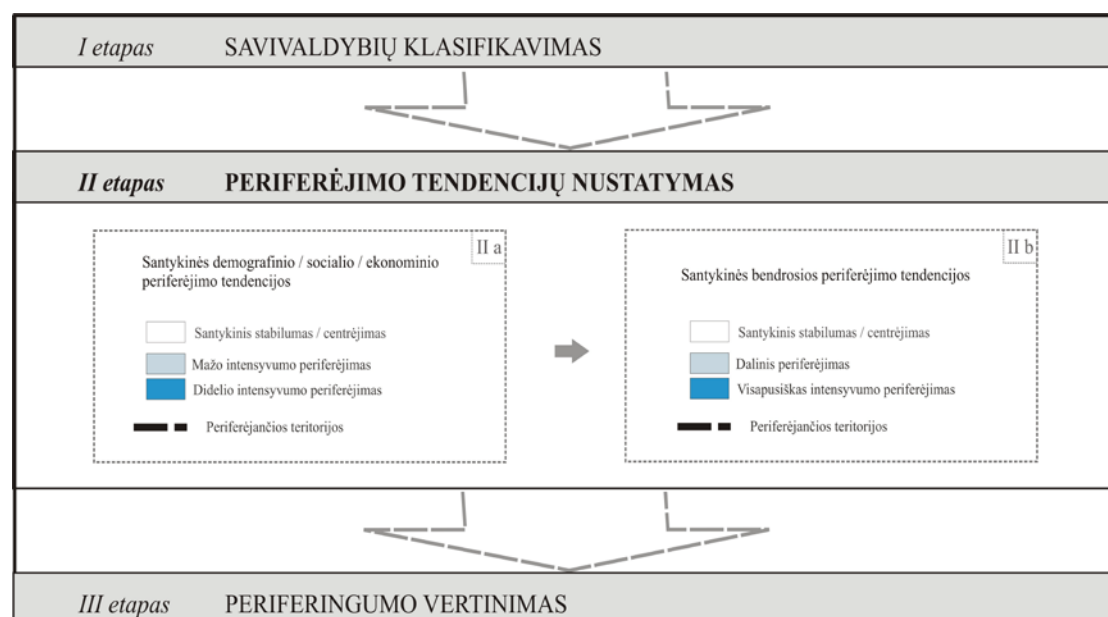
I etapas SAVIVALDYBIŲ KLASIFIKAVIMAS

II etapas PERIFERĖJIMO TENDENCIJŲ NUSTATYMAS

II a

Santykinės demografinio / socialio / ekonominio periferėjimo tendencijos

Santykinis stabilumas / centrėjimas

Mažo intensyvumo periferėjimas

Didelio intensyvumo periferėjimas

Periferėjančios teritorijos

II b

Santykinės bendrosios periferėjimo tendencijos

Santykinis stabilumas / centrėjimas

Dalinis periferėjimas

Visapusiškas intensyvumo periferėjimas

Periferėjančios teritorijos

III etapas PERIFERINGUMO VERTINIMAS